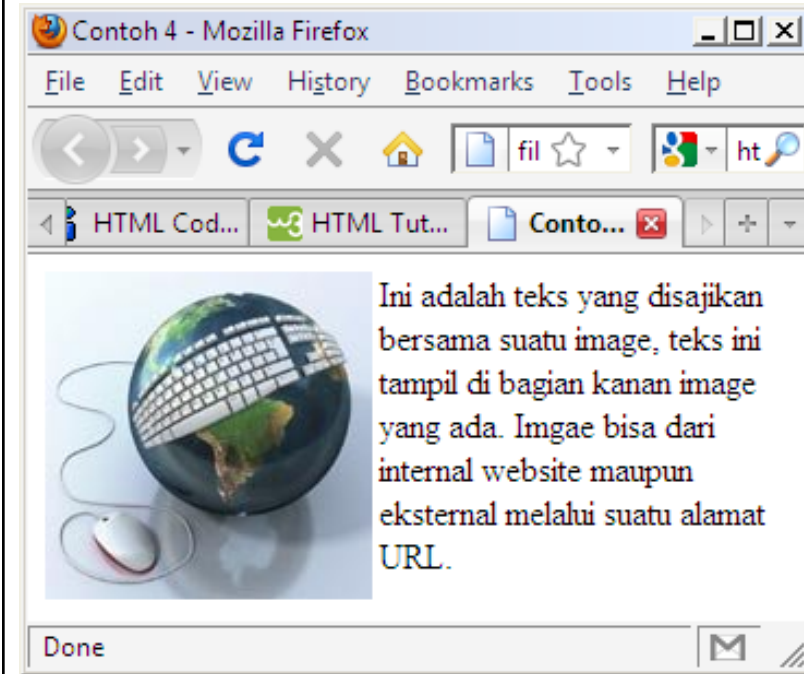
Contoh 4 - Mozilla Firefox

File Edit View History Bookmarks Tools Help

fil ht

HTML Cod... HTML Tut... Conto...

Ini adalah teks yang disajikan bersama suatu image, teks ini tampil di bagian kanan image yang ada. Imgae bisa dari internal website maupun eksternal melalui suatu alamat URL.

Done